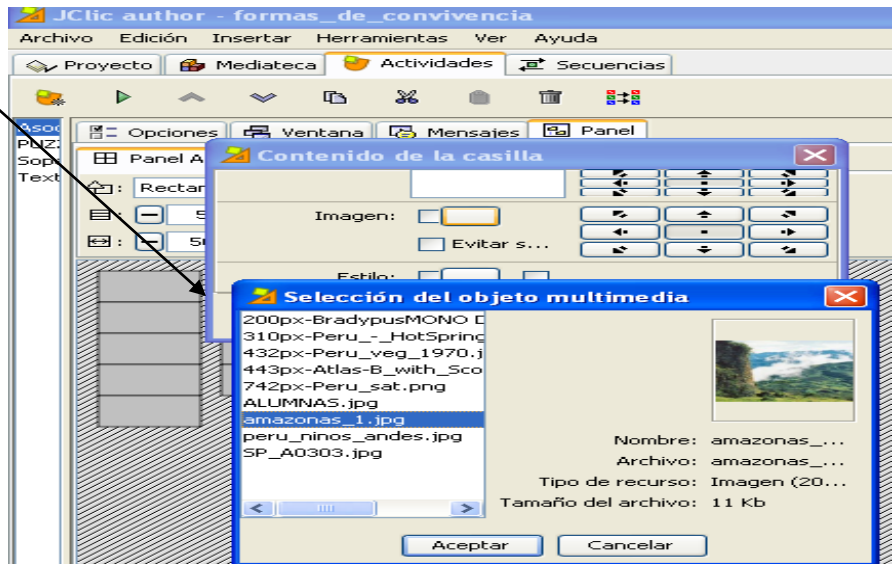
JClic author - formas_de_convivencia

Archivo Edición Insertar Herramientas Ver Ayuda

Proyecto Mediateca Actividades Secuencias

Asoc
PUZ
Sop
Text

Opciones Ventana Mensajes Panel

Panel A

Rectan

5

5

Contenido de la casilla

Imagen:

Evitar s...

Estilo:

Selección del objeto multimedia

200px-BradypusMONO D
310px-Peru_-_HotSprin
432px-Peru_veg_1970.j
443px-Atlas-B_with_Sco
742px-Peru_sat.png
ALUMNAS.jpg
amazonas_1.jpg
peru_ninos_andes.jpg
SP_A0303.jpg

Nombre: amazonas_...
Archivo: amazonas_...
Tipo de recurso: Imagen (20...
Tamaño del archivo: 11 Kb

Aceptar Cancelar